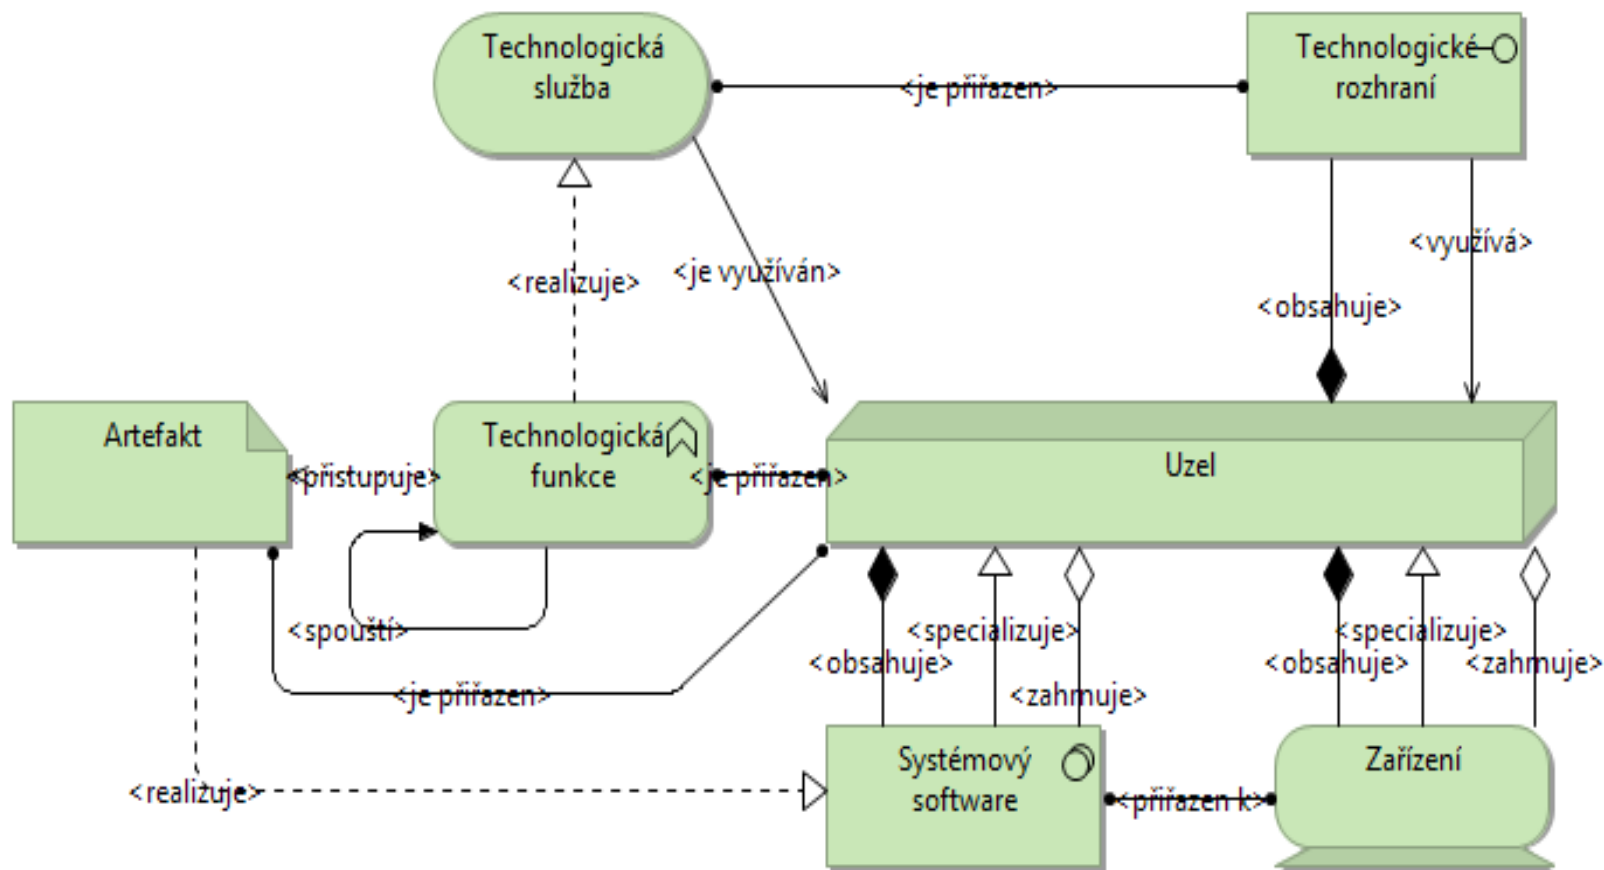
Technologická služba

<je přiřazen>

Technologické rozhraní

<realizuje>

<je využíván>

<využívá>

<obsahuje>

Artefakt

Technologická funkce

<přistupuje>

<je přiřazen>

Uzel

<spouští>

<specializuje>

<obsahuje>

<zahrnuje>

<specializuje>

<obsahuje>

<zahrnuje>

<je přiřazen>

Systémový software

Zařízení

<realizuje>

<přiřazen k>